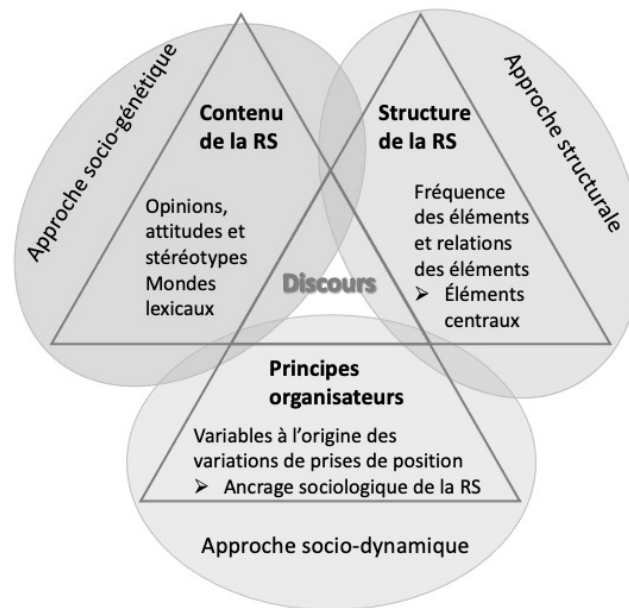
Approche socio-génétique

Contenu de la RS

Opinions, attitudes et stéréotypes
Mondes lexicaux

Approche structurale

Structure de la RS

Fréquence des éléments et relations des éléments
➢ Éléments centraux

Discours

Principes organisateurs

Variables à l'origine des variations de prises de position
➢ Ancrage sociologique de la RS

Approche socio-dynamique